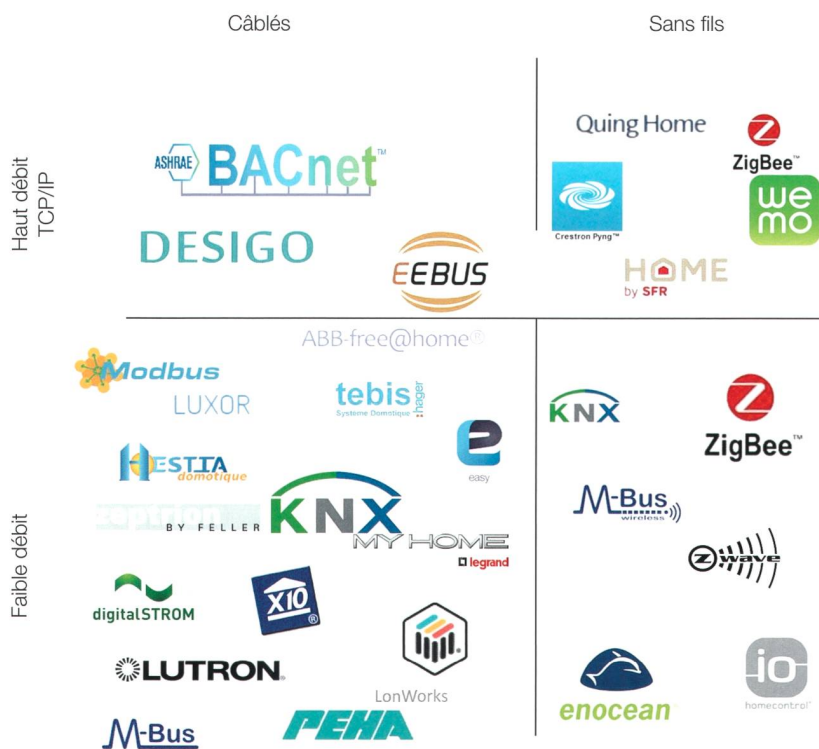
Câblés

Sans fils

Haut débit TCP/IP

ASHRAE BACnet™

DESIGO

EEBUS

Quing Home

ZigBee™

Crestron Pyng™

wemo

HOME by SFR

Faible débit

ABB-free@home®

Modbus

LUXOR

tebis Système Domotique hager

HESTIA domotique

e easy

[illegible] BY FELLER

KNX

MY HOME

legrand

digitalSTROM

X10®

LUTRON

LonWorks

M-Bus

PEHA

KNX

ZigBee™

M-Bus wireless

Z-wave

enocean

io homecontrol®